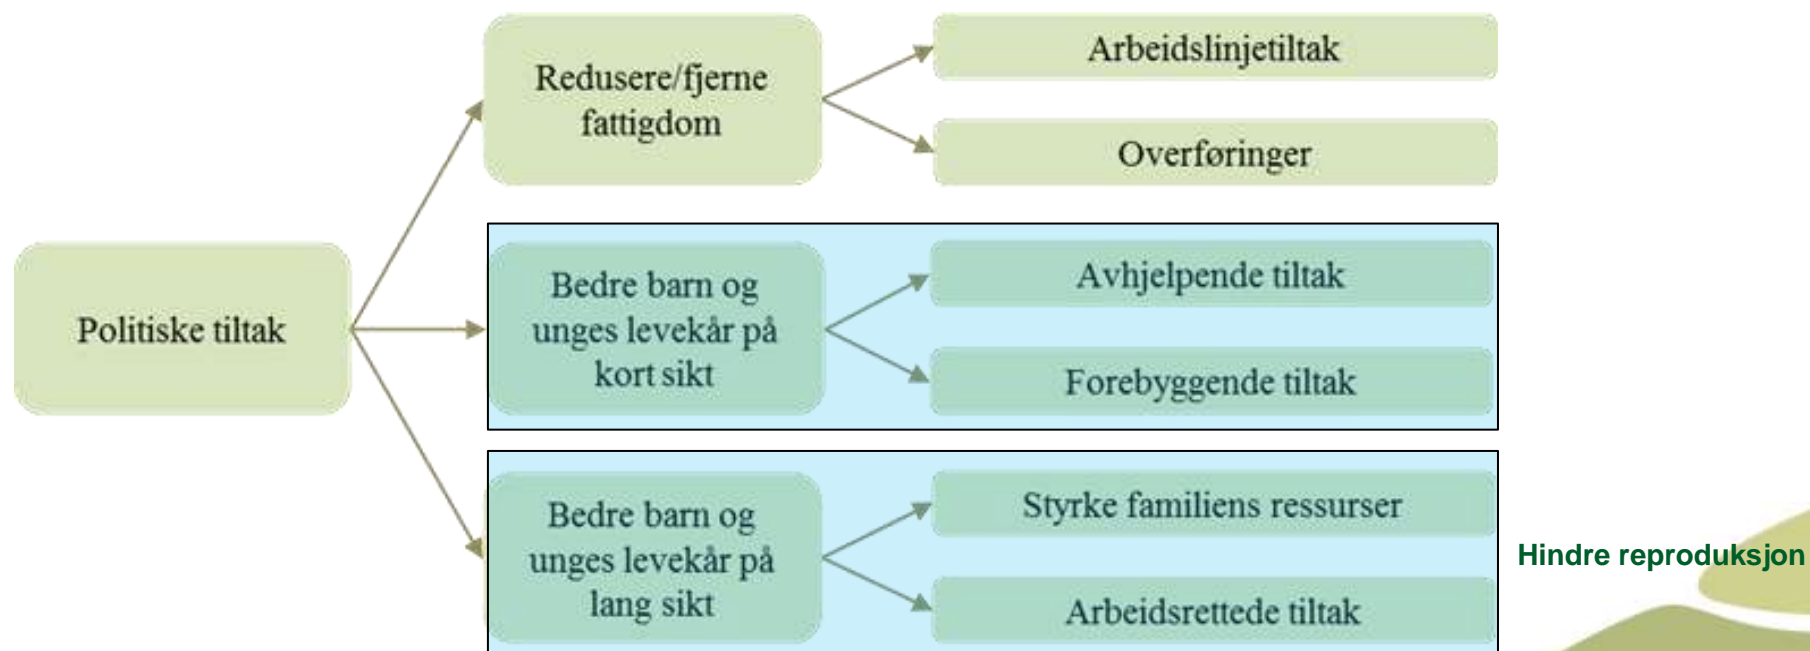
Politiske tiltak

Redusere/fjerne fattigdom

Arbeidslinjetiltak

Overføringer

Bedre barn og unges levekår på kort sikt

Avhjelpende tiltak

Forebyggende tiltak

Bedre barn og unges levekår på lang sikt

Styrke familiens ressurser

Arbeidsrettede tiltak

Hindre reproduksjon